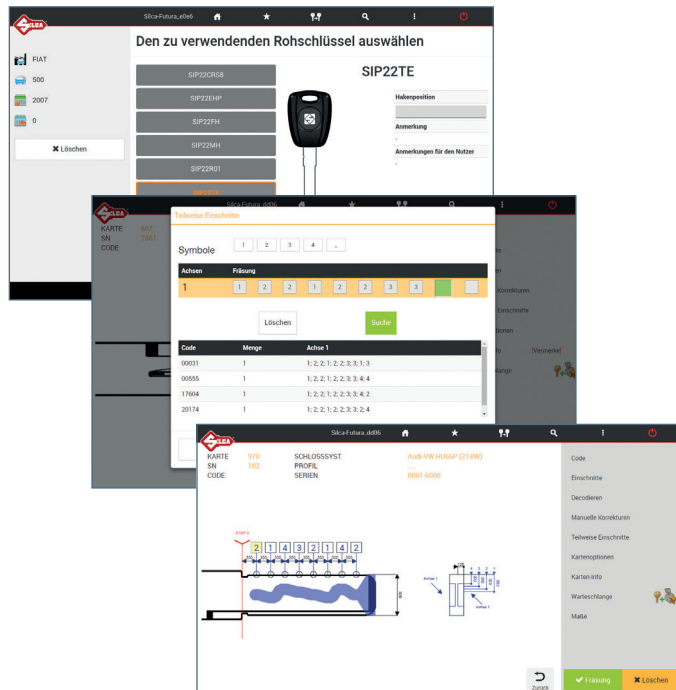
SILCA Silca-Futura_e0e6

Den zu verwendenden Rohschlüssel auswählen

FIAT
500
2007
0

✖ Löschen

SIP22CRS8
SIP22EHP
SIP22FH
SIP22MH
SIP22R01
SIP22TE

SIP22TE

Hakenposition

Anmerkung
-

Anmerkungen für den Nutzer
-

SILCA Silca-Futura_dd06

KARTE
SN
CODE

Teilweise Einschnitte

Symbole 1 2 3 4 _

| Achsen | Fräsung |
|---|---|
| 1 | 1 2 2 1 2 2 3 3 |

Löschen Suche

| Code | Menge | Achse 1 |
|---|---|---|
| 00031 | 1 | 1; 2; 2; 1; 2; 2; 3; 3; 1; 3 |
| 00555 | 1 | 1; 2; 2; 1; 2; 2; 3; 3; 4; 4 |
| 17604 | 1 | 1; 2; 2; 1; 2; 2; 3; 3; 4; 2 |
| 20174 | 1 | 1; 2; 2; 1; 2; 2; 3; 3; 2; 4 |

Einschnitte
Korrekturen
Einschnitte
optionen
fo [Vermerke]
hlange

SILCA Silca-Futura_dd06

KARTE 970
SN 102
CODE:

SCHLOSSSYST. Audi-VW HU66P (21 MW)
PROFIL ...
SERIEN 0001-6000

STOP 0
2 1 4 3 2 1 4 2

Achse 1

Code
Einschnitte
Decodieren
Manuelle Korrekturen
Teilweise Einschnitte
Kartenoptionen
Karten-Info
Warteschlange
Maße

Zurück

✔ Fräsung ✖ Löschen